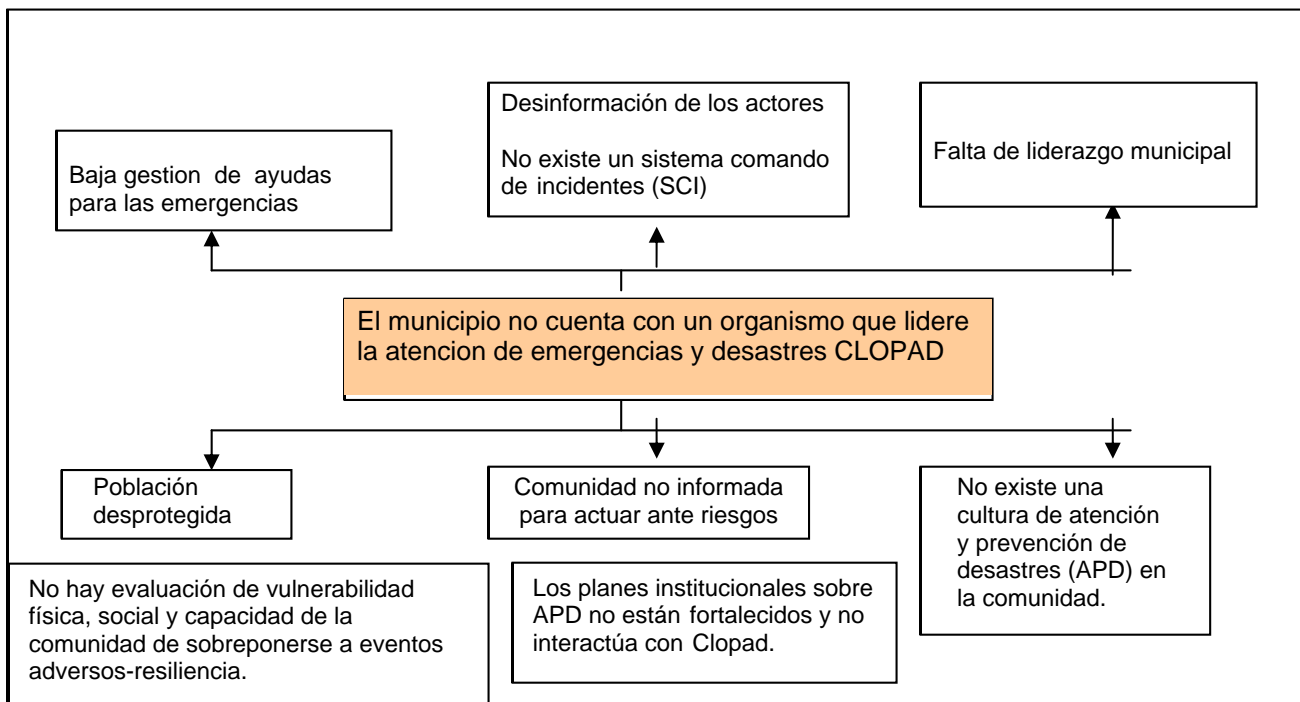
Desinformación de los actores

No existe un sistema comando de incidentes (SCI)

Baja gestion de ayudas para las emergencias

Falta de liderazgo municipal

El municipio no cuenta con un organismo que lidere la atencion de emergencias y desastres CLOPAD

Población desprotegida

Comunidad no informada para actuar ante riesgos

No existe una cultura de atención y prevención de desastres (APD) en la comunidad.

No hay evaluación de vulnerabilidad física, social y capacidad de la comunidad de sobreponerse a eventos adversos-resiliencia.

Los planes institucionales sobre APD no están fortalecidos y no interactúa con Clopad.